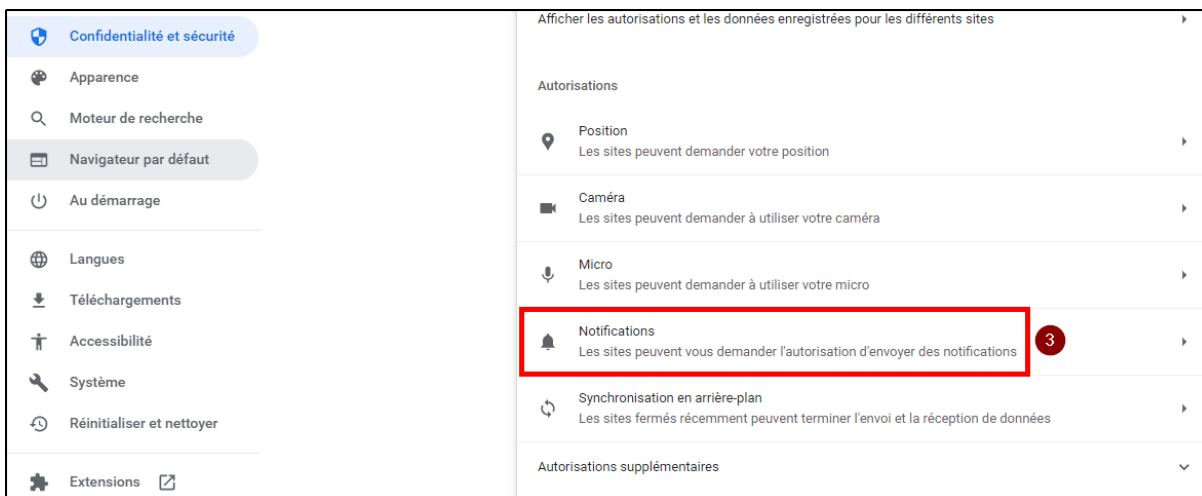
Confidentialité et sécurité
Apparence
Moteur de recherche
Navigateur par défaut
Au démarrage
Langues
Téléchargements
Accessibilité
Système
Réinitialiser et nettoyer
Extensions

Afficher les autorisations et les données enregistrées pour les différents sites

Autorisations

Position
Les sites peuvent demander votre position

Caméra
Les sites peuvent demander à utiliser votre caméra

Micro
Les sites peuvent demander à utiliser votre micro

Notifications
Les sites peuvent vous demander l'autorisation d'envoyer des notifications

3

Synchronisation en arrière-plan
Les sites fermés récemment peuvent terminer l'envoi et la réception de données

Autorisations supplémentaires